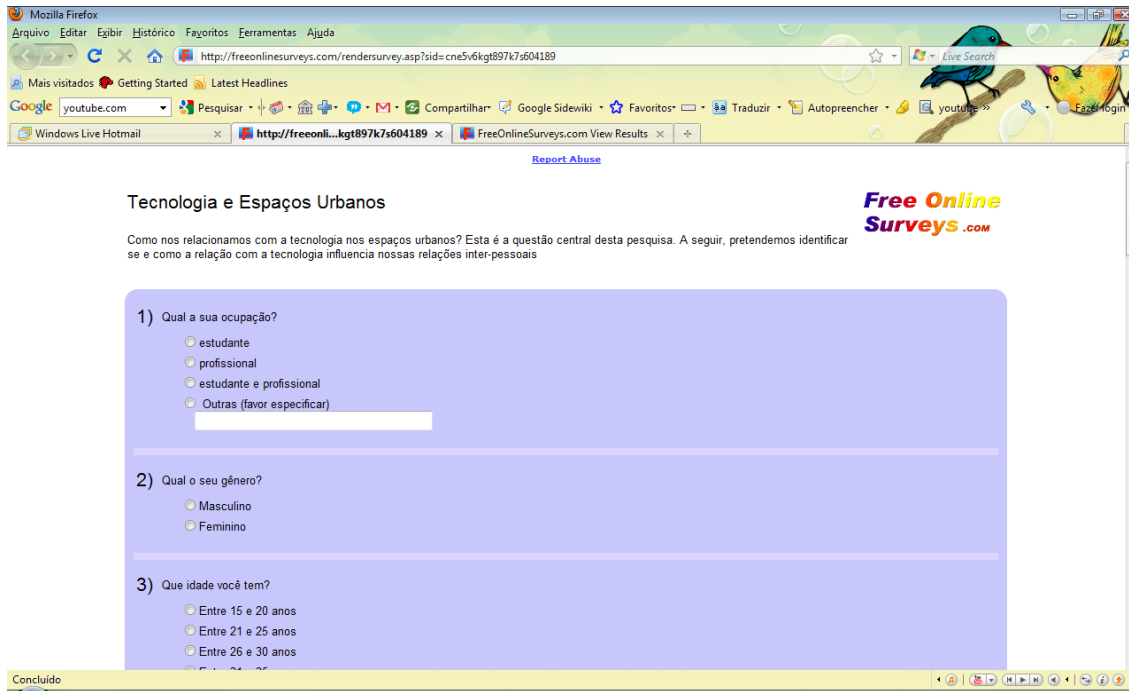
Mozilla Firefox
Arquivo Editar Exibir Histórico Favoritos Ferramentas Ajuda
http://freeonlinesurveys.com/rendersurvey.asp?sid=cne5v6kgt897k7s604189
Live Search
Mais visitados Getting Started Latest Headlines
Google youtube.com Pesquisar Compartilhar Google Sidewiki Favoritos Traduzir Autopreencher youtube Fazer login
Windows Live Hotmail | http://freeonli...kgt897k7s604189 | FreeOnlineSurveys.com View Results

Report Abuse

Tecnologia e Espaços Urbanos

Free Online Surveys .com

Como nos relacionamos com a tecnologia nos espaços urbanos? Esta é a questão central desta pesquisa. A seguir, pretendemos identificar se e como a relação com a tecnologia influencia nossas relações inter-pessoais

1) Qual a sua ocupação?
estudante
profissional
estudante e profissional
Outras (favor especificar)

2) Qual o seu gênero?
Masculino
Feminino

3) Que idade você tem?
Entre 15 e 20 anos
Entre 21 e 25 anos
Entre 26 e 30 anos
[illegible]

Concluído